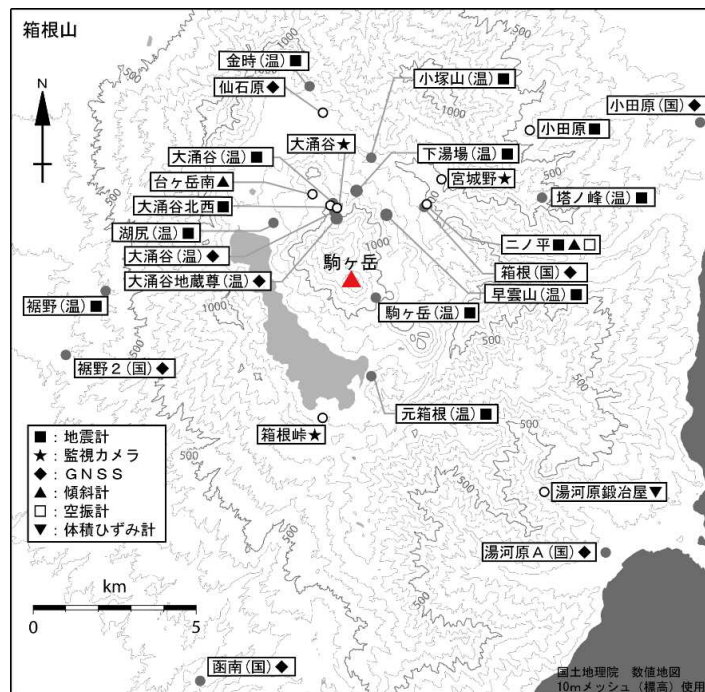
箱根山

N

金時(温)■
仙石原◆
小塚山(温)■
小田原(国)◆
小田原■
大涌谷★
大涌谷(温)■
下湯場(温)■
宮城野★
台ヶ岳南▲
塔ノ峰(温)■
大涌谷北西■
湖尻(温)■
二ノ平■▲□
大涌谷(温)◆
駒ヶ岳
箱根(国)◆
大涌谷地蔵尊(温)◆
早雲山(温)■
裾野(温)■
駒ヶ岳(温)■
裾野2(国)◆
元箱根(温)■
箱根峠★
湯河原鍛冶屋▼
湯河原A(国)◆
函南(国)◆

1000
1000
1000
1000
500
500
500
500
500

■:地震計
★:監視カメラ
◆:GNSS
▲:傾斜計
□:空振計
▼:体積ひずみ計

km
0
5

国土地理院 数値地図
10mメッシュ(標高)使用